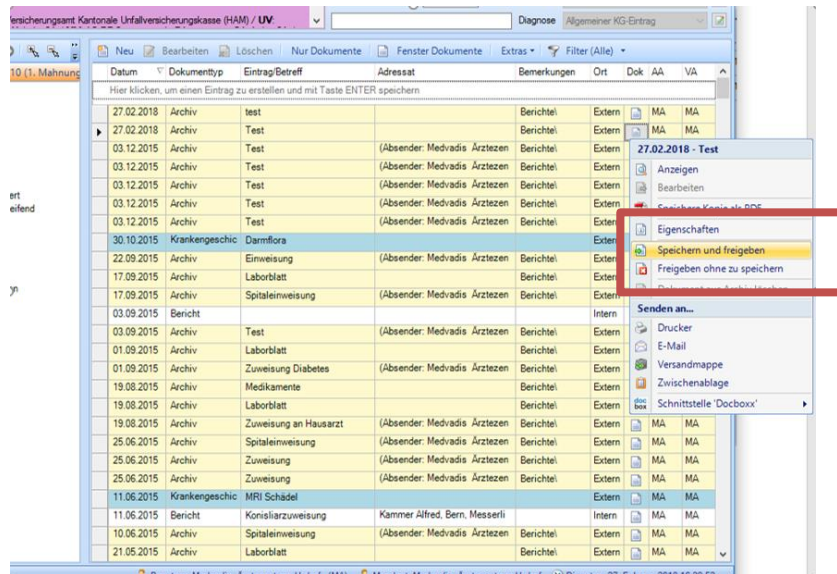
ersicherungsamt Kantonale Unfallversicherungskasse (HAM) / UV

Diagnose Allgemeiner KG-Eintrag

10 (1. Mahnung

ert
eifend

yn

Neu Bearbeiten Löschen Nur Dokumente Fenster Dokumente Extras Filter (Alle)

| Datum | Dokumenttyp | Eintrag/Betreff | Adressat | Bemerkungen | Ort | Dok | AA | VA |
|---|---|---|---|---|---|---|---|---|
| Hier klicken, um einen Eintrag zu erstellen und mit Taste ENTER speichern | | | | | | | | |
| 27.02.2018 | Archiv | test | | Berichte\ | Extern | | MA | MA |
| 27.02.2018 | Archiv | Test | | Berichte\ | Extern | | MA | MA |
| 03.12.2015 | Archiv | Test | (Absender: Medvadis Ärztezen | Berichte\ | Extern | | | |
| 03.12.2015 | Archiv | Test | (Absender: Medvadis Ärztezen | Berichte\ | Extern | | | |
| 03.12.2015 | Archiv | Test | (Absender: Medvadis Ärztezen | Berichte\ | Extern | | | |
| 03.12.2015 | Archiv | Test | (Absender: Medvadis Ärztezen | Berichte\ | Extern | | | |
| 03.12.2015 | Archiv | Test | (Absender: Medvadis Ärztezen | Berichte\ | Extern | | | |
| 30.10.2015 | Krankengeschic | Darmflora | | | Extern | | | |
| 22.09.2015 | Archiv | Einweisung | (Absender: Medvadis Ärztezen | Berichte\ | Extern | | | |
| 17.09.2015 | Archiv | Laborblatt | | Berichte\ | Extern | | | |
| 17.09.2015 | Archiv | Spitaleinweisung | (Absender: Medvadis Ärztezen | Berichte\ | Extern | | | |
| 03.09.2015 | Bericht | | | | Intern | | | |
| 03.09.2015 | Archiv | Test | (Absender: Medvadis Ärztezen | Berichte\ | Extern | | | |
| 01.09.2015 | Archiv | Laborblatt | | Berichte\ | Extern | | | |
| 01.09.2015 | Archiv | Zuweisung Diabetes | (Absender: Medvadis Ärztezen | Berichte\ | Extern | | | |
| 19.08.2015 | Archiv | Medikamente | | Berichte\ | Extern | | | |
| 19.08.2015 | Archiv | Laborblatt | | Berichte\ | Extern | | | |
| 19.08.2015 | Archiv | Zuweisung an Hausarzt | (Absender: Medvadis Ärztezen | Berichte\ | Extern | | MA | MA |
| 25.06.2015 | Archiv | Spitaleinweisung | (Absender: Medvadis Ärztezen | Berichte\ | Extern | | MA | MA |
| 25.06.2015 | Archiv | Zuweisung | (Absender: Medvadis Ärztezen | Berichte\ | Extern | | MA | MA |
| 25.06.2015 | Archiv | Zuweisung | (Absender: Medvadis Ärztezen | Berichte\ | Extern | | MA | MA |
| 11.06.2015 | Krankengeschic | MRI Schädel | | | Extern | | MA | MA |
| 11.06.2015 | Bericht | Konsiliarzuweisung | Kammer Alfred, Bern, Messerli | | Intern | | MA | MA |
| 10.06.2015 | Archiv | Spitaleinweisung | (Absender: Medvadis Ärztezen | Berichte\ | Extern | | MA | MA |
| 21.05.2015 | Archiv | Laborblatt | | Berichte\ | Extern | | MA | MA |

27.02.2018 - Test
Anzeigen
Bearbeiten
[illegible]
Eigenschaften
Speichern und freigeben
Freigeben ohne zu speichern
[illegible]
Senden an...
Drucker
E-Mail
Versandmappe
Zwischenablage
Schnittstelle 'Docboxx'